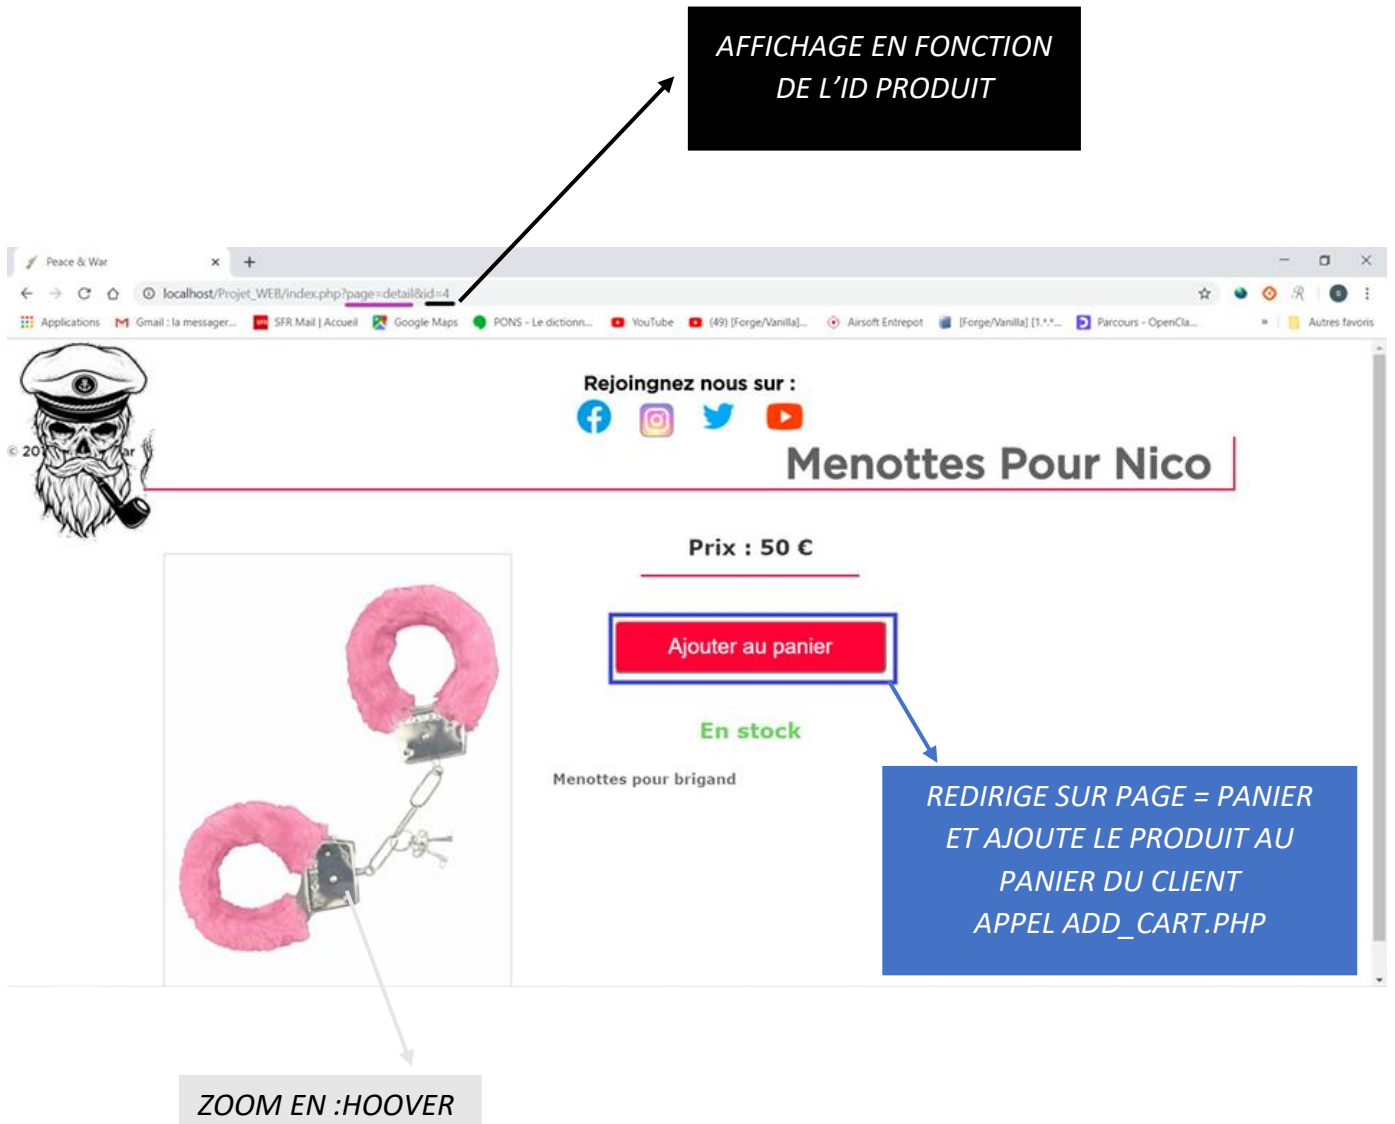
AFFICHAGE EN FONCTION DE L'ID PRODUIT

Peace & War

localhost/Projet_WEB/index.php?page=detail&id=4

Applications Gmail : la messager... SFR Mail | Accueil Google Maps PONS - Le dictionn... YouTube (49) [Forge/Vanilla]... Airsoft Entrepot [Forge/Vanilla] [1.*.*... Parcours - OpenCla... Autres favoris

© 20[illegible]ar

Rejoingnez nous sur :

Menottes Pour Nico

Prix : 50 €

Ajouter au panier

En stock

Menottes pour brigand

REDIRIGE SUR PAGE = PANIER ET AJOUTE LE PRODUIT AU PANIER DU CLIENT APPEL ADD_CART.PHP

ZOOM EN :HOOVER